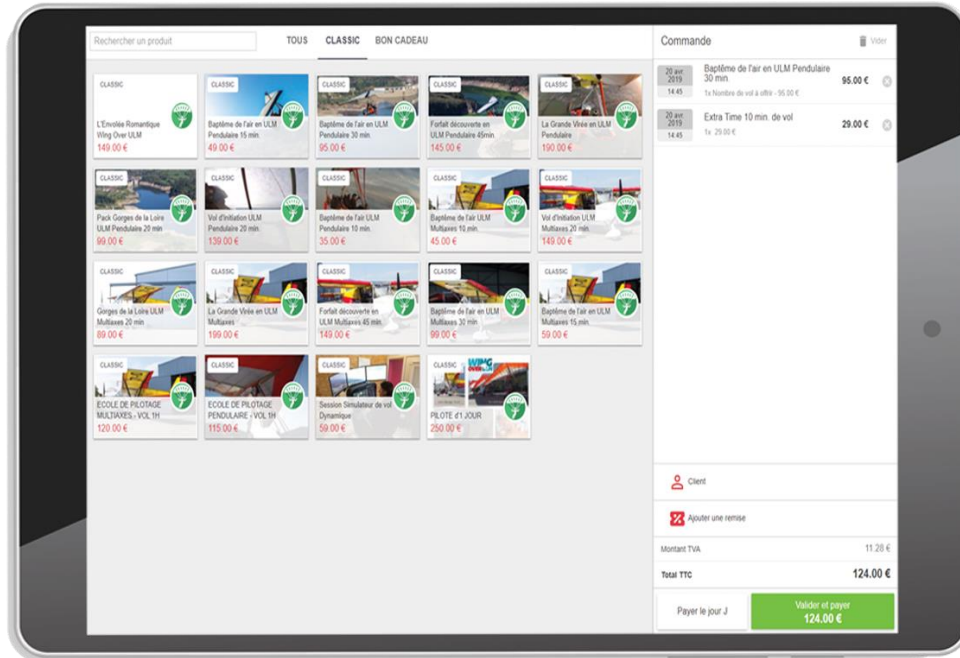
Rechercher un produit

TOUS CLASSIC BON CADEAU

CLASSIC
L'Envolée Romantique Wing Over ULM
149.00 €

CLASSIC
Baptême de l'air en ULM Pendulaire 15 min.
49.00 €

CLASSIC
Baptême de l'air en ULM Pendulaire 30 min.
95.00 €

CLASSIC
Forfait découverte en ULM Pendulaire 45min
145.00 €

CLASSIC
La Grande Virée en ULM Pendulaire
190.00 €

CLASSIC
Pack Gorges de la Loire ULM Pendulaire 20 min
99.00 €

CLASSIC
Vol d'Initiation ULM Pendulaire 20 min.
139.00 €

CLASSIC
Baptême de l'air en ULM Pendulaire 10 min.
35.00 €

CLASSIC
Baptême de l'air ULM Multiaxes 10 min.
45.00 €

CLASSIC
Vol d'Initiation ULM Multiaxes 20 min.
149.00 €

CLASSIC
Gorges de la Loire ULM Multiaxes 20 min
89.00 €

CLASSIC
La Grande Virée en ULM Multiaxes
199.00 €

CLASSIC
Forfait découverte en ULM Multiaxes 45 min.
149.00 €

CLASSIC
Baptême de l'air ULM Multiaxes 30 min.
99.00 €

CLASSIC
Baptême de l'air en ULM Multiaxes 15 min.
59.00 €

CLASSIC
ECOLE DE PILOTAGE MULTIAXES - VOL 1H
120.00 €

CLASSIC
ECOLE DE PILOTAGE PENDULAIRE - VOL 1H
115.00 €

CLASSIC
Session Simulateur de vol Dynamique
59.00 €

CLASSIC
PILOTE d'1 JOUR
250.00 €

Commande
Vider

20 avr. 2019 14:45
Baptême de l'air en ULM Pendulaire 30 min.
1x Nombre de vol à offrir - 95.00 €
95.00 €

20 avr. 2019 14:45
Extra Time 10 min. de vol
1x 29.00 €
29.00 €

Client

Ajouter une remise

Montant TVA 11.28 €

Total TTC 124.00 €

Payer le jour J

Valider et payer
124.00 €